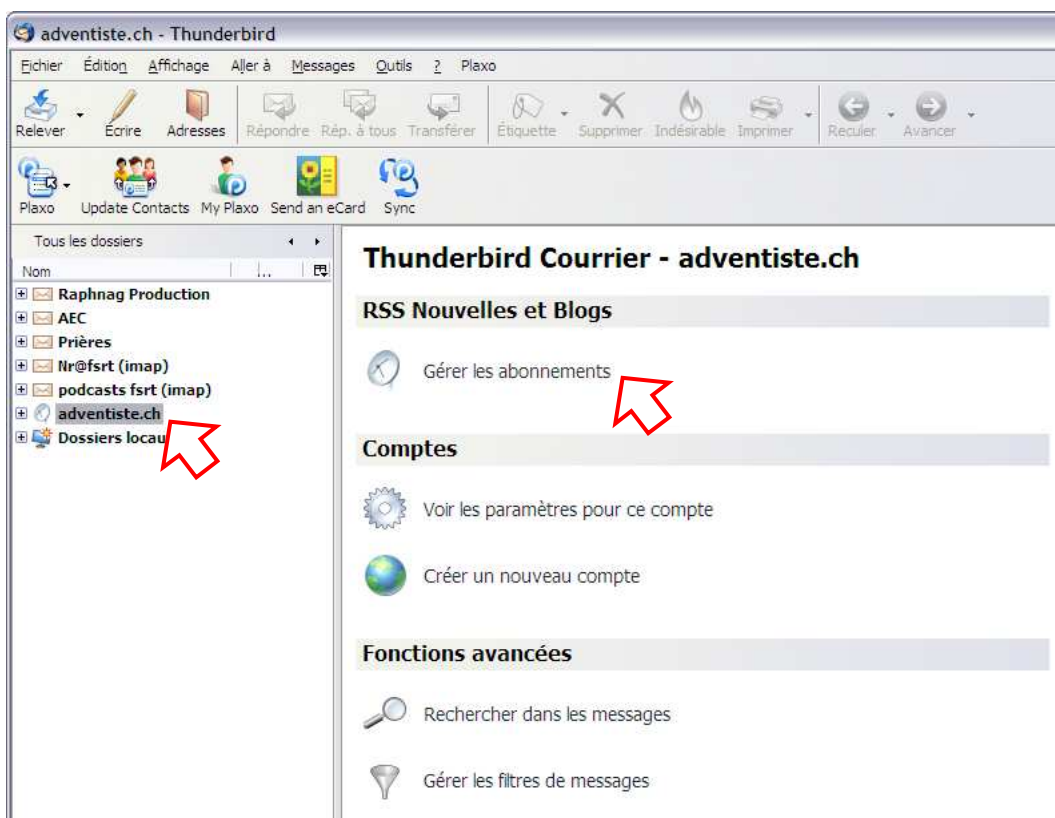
adventiste.ch - Thunderbird

Fichier Édition Affichage Aller à Messages Outils ? Plaxo

Relever Écrire Adresses Répondre Rép. à tous Transférer Étiquette Supprimer Indésirable Imprimer Reculer Avancer

Plaxo Update Contacts My Plaxo Send an eCard Sync

Tous les dossiers

Nom

Raphnag Production
AEC
Prières
Nr@fsrt (imap)
podcasts fsrt (imap)
adventiste.ch
Dossiers locau

Thunderbird Courrier - adventiste.ch

RSS Nouvelles et Blogs

Gérer les abonnements

Comptes

Voir les paramètres pour ce compte

Créer un nouveau compte

Fonctions avancées

Rechercher dans les messages

Gérer les filtres de messages